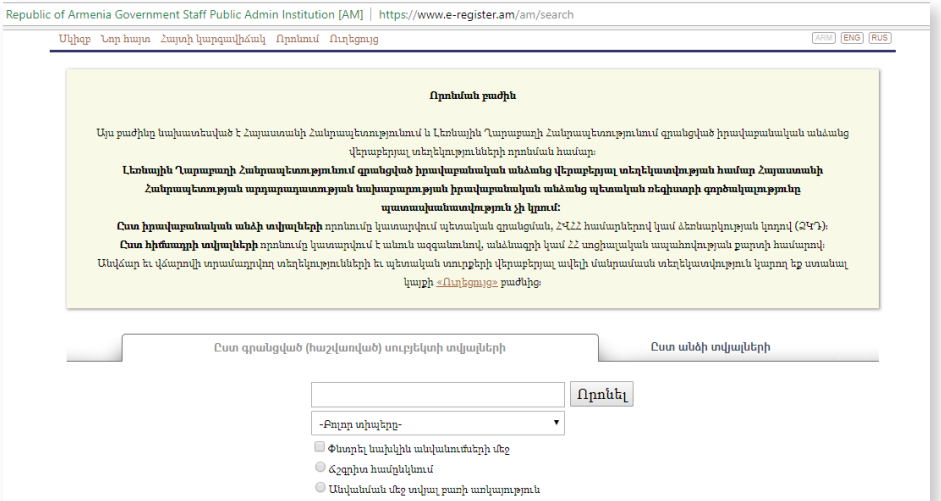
Republic of Armenia Government Staff Public Admin Institution [AM] | https://www.e-register.am/am/search

Սկիզբ Նոր հայտ Հայտի կարգավիճակ Որոնում Ուղեցույց

ARM ENG RUS

Որոնման բաժին

Այս բաժինը նախատեսված է Հայաստանի Հանրապետությունում և Լեռնային Ղարաբաղի Հանրապետությունում գրանցված իրավաբանական անձանց վերաբերյալ տեղեկությունների որոնման համար։

Լեռնային Ղարաբաղի Հանրապետությունում գրանցված իրավաբանական անձանց վերաբերյալ տեղեկատվության համար Հայաստանի Հանրապետության արդարադատության նախարարության իրավաբանական անձանց պետական ռեգիստրի գործակալությունը պատասխանատվություն չի կրում:

Ըստ իրավաբանական անձի տվյալների որոնումը կատարվում պետական գրանցման, ՀՎՀՀ համարներով կամ ձեռնարկության կոդով (ՁԿԴ)։

Ըստ հիմնադրի տվյալների որոնումը կատարվում է անուն ազգանունով, անձնագրի կամ ՀՀ սոցիալական ապահովության քարտի համարով։

Անվճար և վճարովի տրամադրվող տեղեկությունների և պետական տուրքերի վերաբերյալ ավելի մանրամասն տեղեկատվություն կարող եք ստանալ կայքի «Ուղեցույց» բաժնից։

Ըստ գրանցված (հաշվառված) սուբյեկտի տվյալների

Ըստ անձի տվյալների

Որոնել

-Բոլոր տեսակը-

Փնտրել նախկին անվանումների մեջ

Ճշգրիտ համընկնում

Անվանման մեջ տվյալ բառի առկայություն